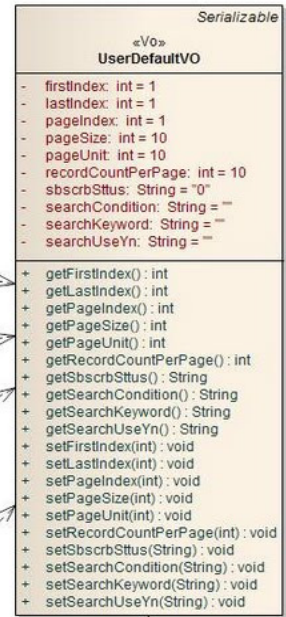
Serializable

«Vo»
UserDefaultVO

- firstIndex: int = 1
- lastIndex: int = 1
- pageIndex: int = 1
- pageSize: int = 10
- pageUnit: int = 10
- recordCountPerPage: int = 10
- sbscrbSttus: String = "0"
- searchCondition: String = ""
- searchKeyword: String = ""
- searchUseYn: String = ""

+ getFirstIndex() : int
+ getLastIndex() : int
+ getPageIndex() : int
+ getPageSize() : int
+ getPageUnit() : int
+ getRecordCountPerPage() : int
+ getSbscrbSttus() : String
+ getSearchCondition() : String
+ getSearchKeyword() : String
+ getSearchUseYn() : String
+ setFirstIndex(int) : void
+ setLastIndex(int) : void
+ setPageIndex(int) : void
+ setPageSize(int) : void
+ setPageUnit(int) : void
+ setRecordCountPerPage(int) : void
+ setSbscrbSttus(String) : void
+ setSearchCondition(String) : void
+ setSearchKeyword(String) : void
+ setSearchUseYn(String) : void